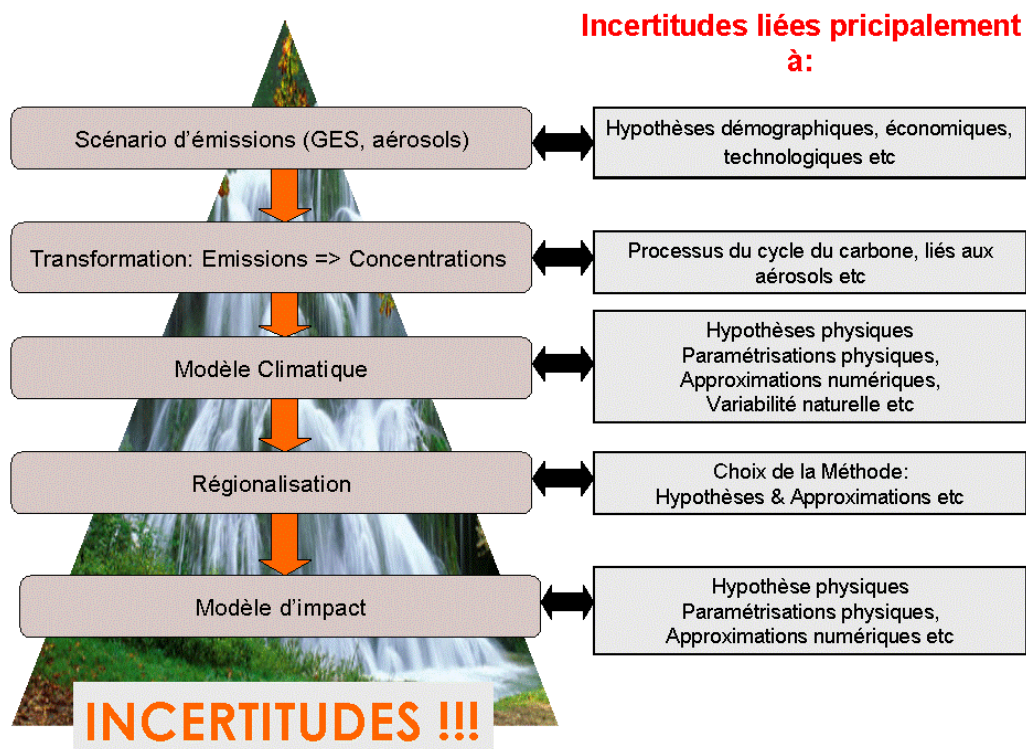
Incertitudes liées pricipalement à:

Scénario d'émissions (GES, aérosols)

Hypothèses démographiques, économiques, technologiques etc

Transformation: Emissions => Concentrations

Processus du cycle du carbone, liés aux aérosols etc

Modèle Climatique

Hypothèses physiques
Paramétrisations physiques,
Approximations numériques,
Variabilité naturelle etc

Régionalisation

Choix de la Méthode:
Hypothèses & Approximations etc

Modèle d'impact

Hypothèse physiques
Paramétrisations physiques,
Approximations numériques etc

INCERTITUDES !!!